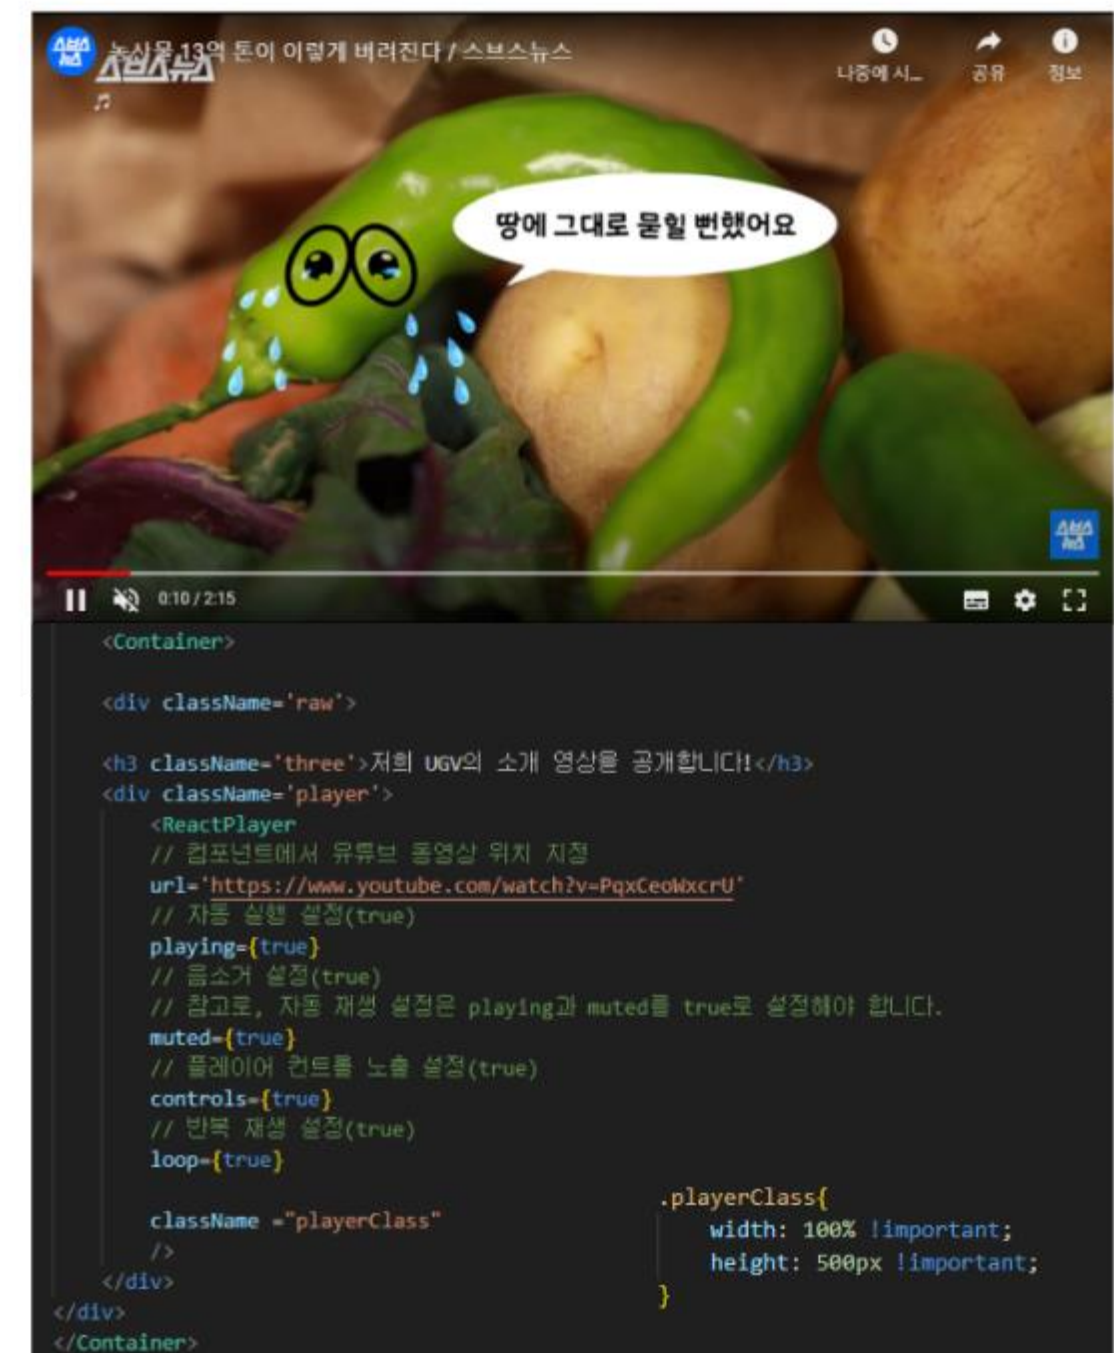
스브스 농산물 13억 톤이 이렇게 버려진다 / 스브스뉴스
스브스뉴스

나중에 시... 공유 정보

땅에 그대로 묻힐 뻔했어요

스브스

0:10 / 2:15

<Container>

<div className='raw'>

<h3 className='three'>저희 UGV의 소개 영상을 공개합니다!</h3>
<div className='player'>
<ReactPlayer
// 컴포넌트에서 유튜브 동영상 위치 지정
url='https://www.youtube.com/watch?v=PqxCeoWxcrU'
// 자동 실행 설정(true)
playing={true}
// 음소거 설정(true)
// 참고로, 자동 재생 설정은 playing과 muted를 true로 설정해야 합니다.
muted={true}
// 플레이어 컨트롤 노출 설정(true)
controls={true}
// 반복 재생 설정(true)
loop={true}

className ="playerClass"
/>
</div>
</div>
</Container>

.playerClass{
width: 100% !important;
height: 500px !important;
}